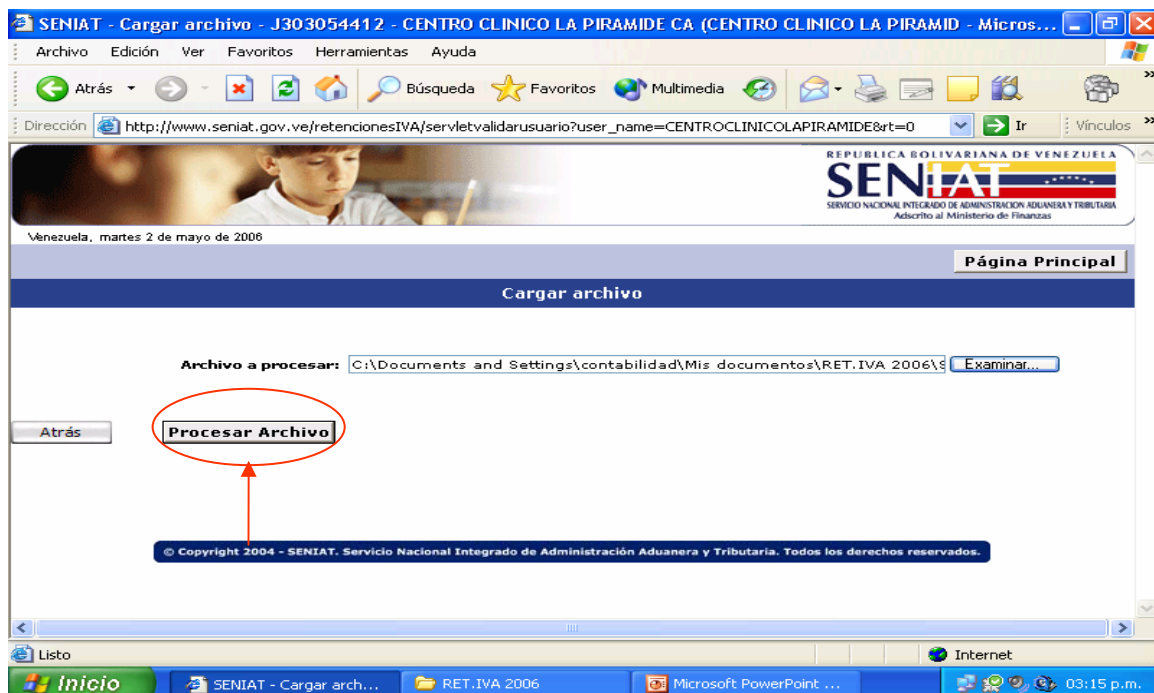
SENIAT - Cargar archivo - J303054412 - CENTRO CLINICO LA PIRAMIDE CA (CENTRO CLINICO LA PIRAMID - Micros...

Archivo Edición Ver Favoritos Herramientas Ayuda

Atrás Búsqueda Favoritos Multimedia

Dirección http://www.seniat.gov.ve/retencionesIVA/servletvalidarusuario?user_name=CENTROCLINICOLAPIRAMIDE&rt=0 Ir Vínculos

REPUBLICA BOLIVARIANA DE VENEZUELA
SENIAT
SERVICIO NACIONAL INTEGRADO DE ADMINISTRACION ADUANERA Y TRIBUTARIA
Adscrito al Ministerio de Finanzas

Venezuela, martes 2 de mayo de 2006

Página Principal

Cargar archivo

Archivo a procesar: C:\Documents and Settings\contabilidad\Mis documentos\RET.IVA 2006\S Examinar...

Atrás

Procesar Archivo

© Copyright 2004 - SENIAT. Servicio Nacional Integrado de Administración Aduanera y Tributaria. Todos los derechos reservados.

Listo

Internet

Inicio SENIAT - Cargar arch... RET.IVA 2006 Microsoft PowerPoint ... 03:15 p.m.